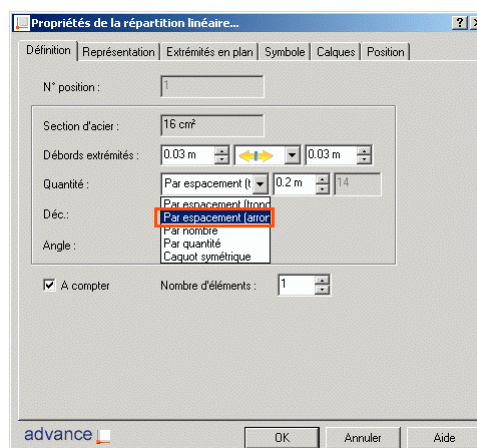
Propriétés de la répartition linéaire...

?

Définition | Représentation | Extrémités en plan | Symbole | Calques | Position

N° position : 1

Section d'acier : 16 cm²

Débords extrémités : 0.03 m | 0.03 m

Quantité : Par espacement (t | 0.2 m | 14

Déc.:

Angle :

Par espacement (tronq
Par espacement (arron
Par nombre
Par quantité
Caquot symétrique

A compter

Nombre d'éléments : 1

advance

OK | Annuler | Aide